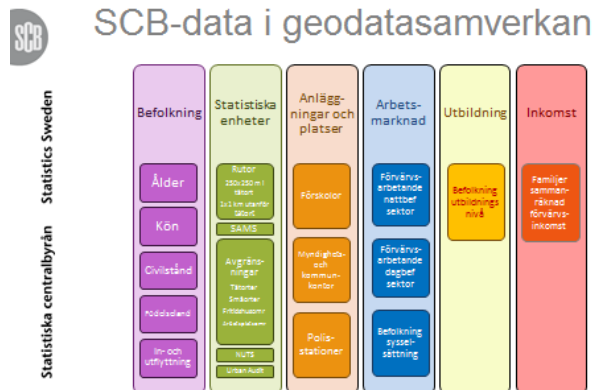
SCB

SCB-data i geodatasamverkan

Statistics Sweden

Statistiska centralbyrån

Befolkning

Ålder

Kön

Civilstånd

Födelseland

In- och utflyttning

Statistiska enheter

Rutor
250x250 m i tätort
1x1 km utanför tätort

SAMS

Avgränsningar
Tätorter
Småorter
Fritidshusomr
Arbetsplatsomr

NUTS

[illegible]

Anläggningar och platser

Förskolor

Myndighets- och kommunkontor

Polisstationer

Arbetsmarknad

Förvärvsarbetande nattbef sektor

Förvärvsarbetande dagbef sektor

Befolkning sysselsättning

Utbildning

Befolkning utbildningsnivå

Inkomst

Familjer sammanräknad förvärvsinkomst